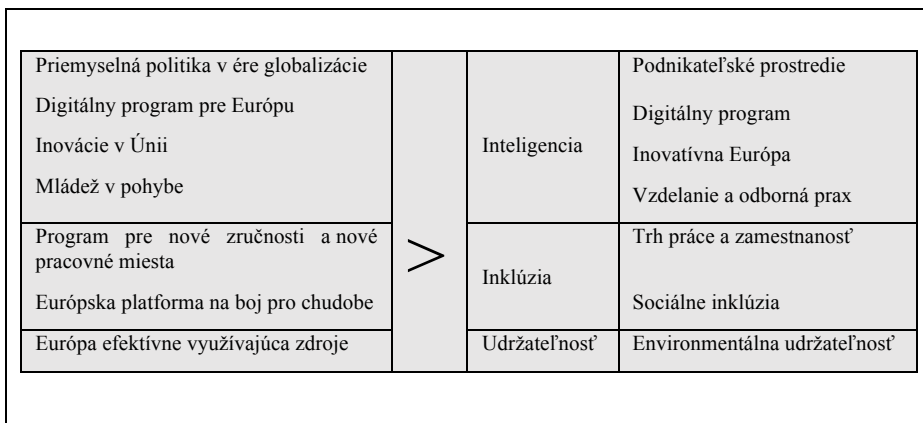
| | | | |
|---|---|---|---|
| Priemyselná politika v ére globalizácie<br>Digitálny program pre Európu<br>Inovácie v Únii<br>Mládež v pohybe | > | Inteligencia | Podnikateľské prostredie<br>Digitálny program<br>Inovatívna Európa<br>Vzdelanie a odborná prax |
| Program pre nové zručnosti a nové pracovné miesta<br>Európska platforma na boj pro chudobe | | Inklúzia | Trh práce a zamestnanosť<br>Sociálne inklúzia |
| Európa efektívne využívajúca zdroje | | Udržateľnosť | Environmentálna udržateľnosť |